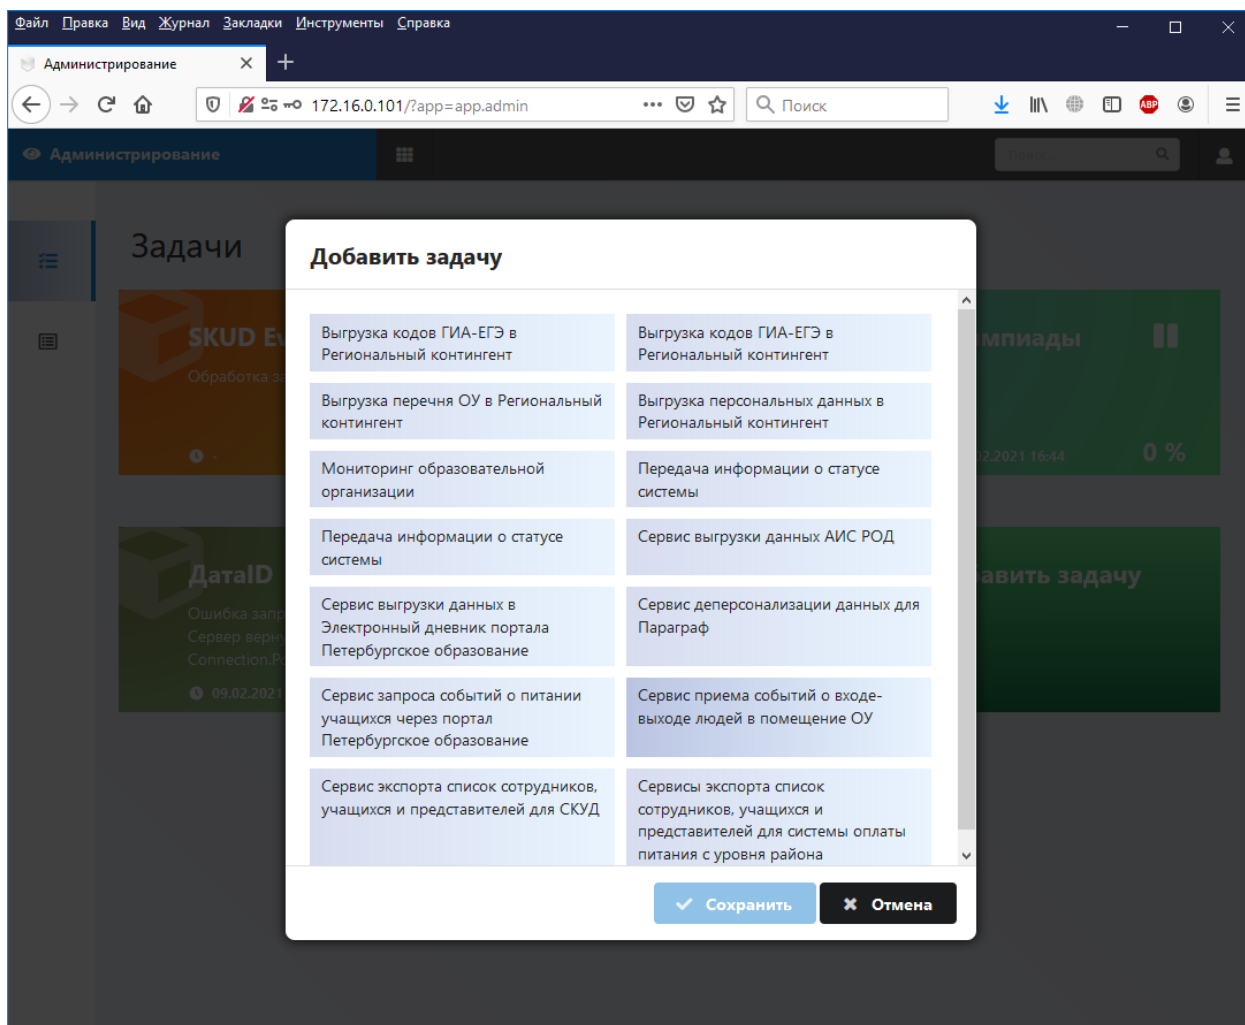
Файл Правка Вид Журнал Закладки Инструменты Справка

Администрирование

172.16.0.101/?app=app.admin

Поиск

Администрирование

Задачи

SKUD Ev
Обработка з

ДатаID
Ошибка запр
Сервер верн
Connection.P
09.02.2021

мпиады
2.2021 16:44
0 %

авить задачу

Добавить задачу

Выгрузка кодов ГИА-ЕГЭ в Региональный контингент

Выгрузка кодов ГИА-ЕГЭ в Региональный контингент

Выгрузка перечня ОУ в Региональный контингент

Выгрузка персональных данных в Региональный контингент

Мониторинг образовательной организации

Передача информации о статусе системы

Передача информации о статусе системы

Сервис выгрузки данных АИС РОД

Сервис выгрузки данных в Электронный дневник портала Петербургское образование

Сервис деперсонализации данных для Параграф

Сервис запроса событий о питании учащихся через портал Петербургское образование

Сервис приема событий о входе-выходе людей в помещение ОУ

Сервис экспорта список сотрудников, учащихся и представителей для СКУД

Сервисы экспорта список сотрудников, учащихся и представителей для системы оплаты питания с уровня района

Сохранить

Отмена